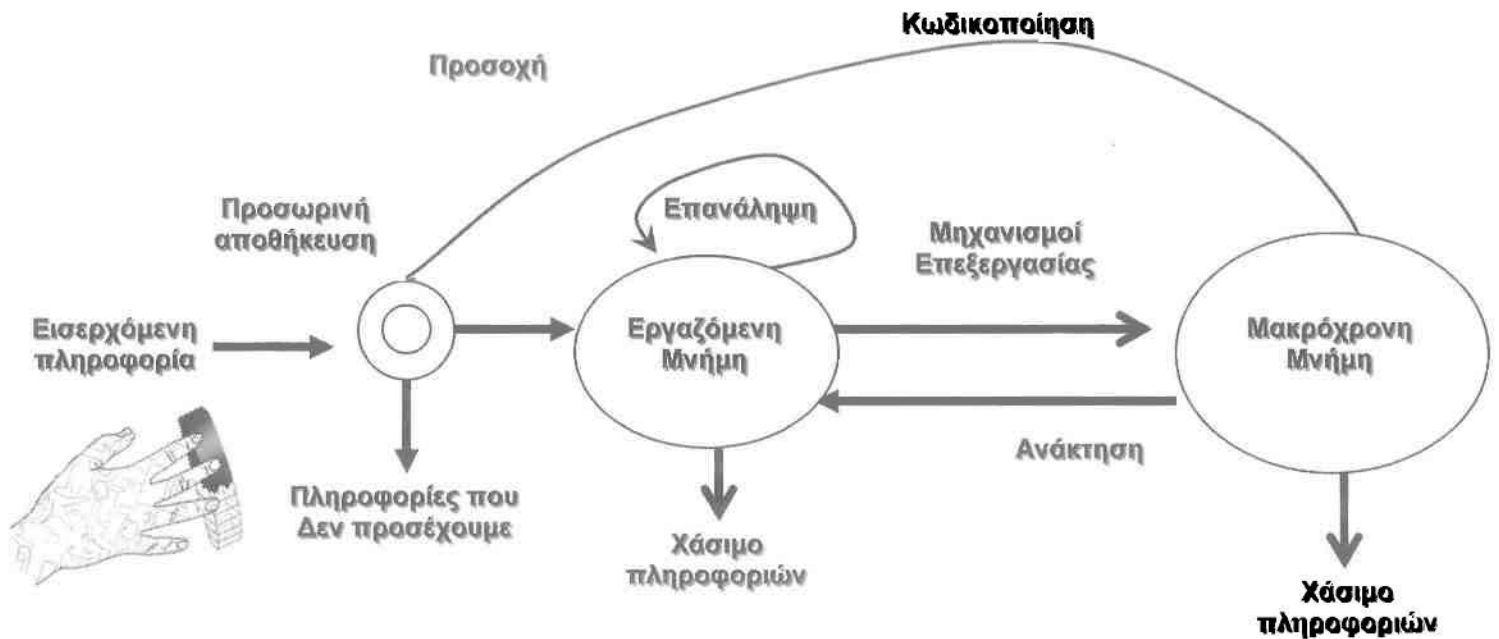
Κωδικοποίηση

Προσοχή

Προσωρινή αποθήκευση

Επανάληψη

Μηχανισμοί Επεξεργασίας

Εισερχόμενη πληροφορία

Εργαζόμενη Μνήμη

Μακρόχρονη Μνήμη

Ανάκτηση

Πληροφορίες που Δεν προσέχουμε

Χάσιμο πληροφοριών

Χάσιμο πληροφοριών